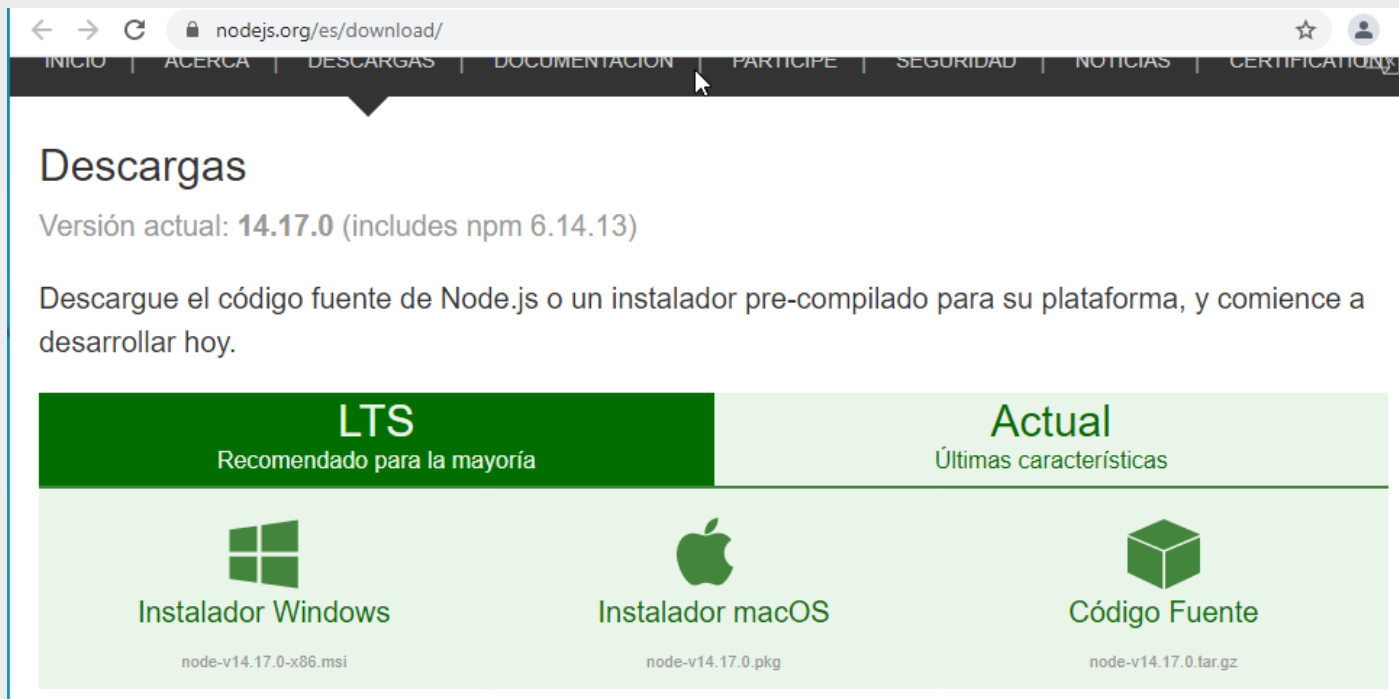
nodejs.org/es/download/

INICIO | ACERCA | DESCARGAS | DOCUMENTACIÓN | PARTICIPE | SEGURIDAD | NOTICIAS | CERTIFICATION

Descargas

Versión actual: **14.17.0** (includes npm 6.14.13)

Descargue el código fuente de Node.js o un instalador pre-compilado para su plataforma, y comience a desarrollar hoy.

LTS
Recomendado para la mayoría

Actual
Últimas características

Instalador Windows
node-v14.17.0-x86.msi

Instalador macOS
node-v14.17.0.pkg

Código Fuente
node-v14.17.0.tar.gz